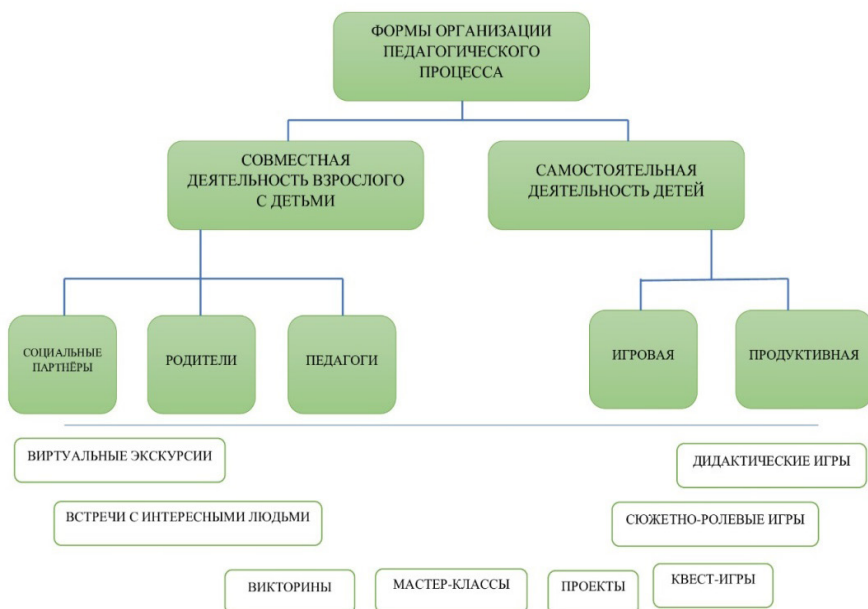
ФОРМЫ ОРГАНИЗАЦИИ ПЕДАГОГИЧЕСКОГО ПРОЦЕССА

СОВМЕСТНАЯ ДЕЯТЕЛЬНОСТЬ ВЗРОСЛОГО С ДЕТЬМИ

САМОСТОЯТЕЛЬНАЯ ДЕЯТЕЛЬНОСТЬ ДЕТЕЙ

СОЦИАЛЬНЫЕ ПАРТНЁРЫ

РОДИТЕЛИ

ПЕДАГОГИ

ИГРОВАЯ

ПРОДУКТИВНАЯ

ВИРТУАЛЬНЫЕ ЭКСКУРСИИ

ДИДАКТИЧЕСКИЕ ИГРЫ

ВСТРЕЧИ С ИНТЕРЕСНЫМИ ЛЮДЬМИ

СЮЖЕТНО-РОЛЕВЫЕ ИГРЫ

ВИКТОРИНЫ

МАСТЕР-КЛАССЫ

ПРОЕКТЫ

КВЕСТ-ИГРЫ